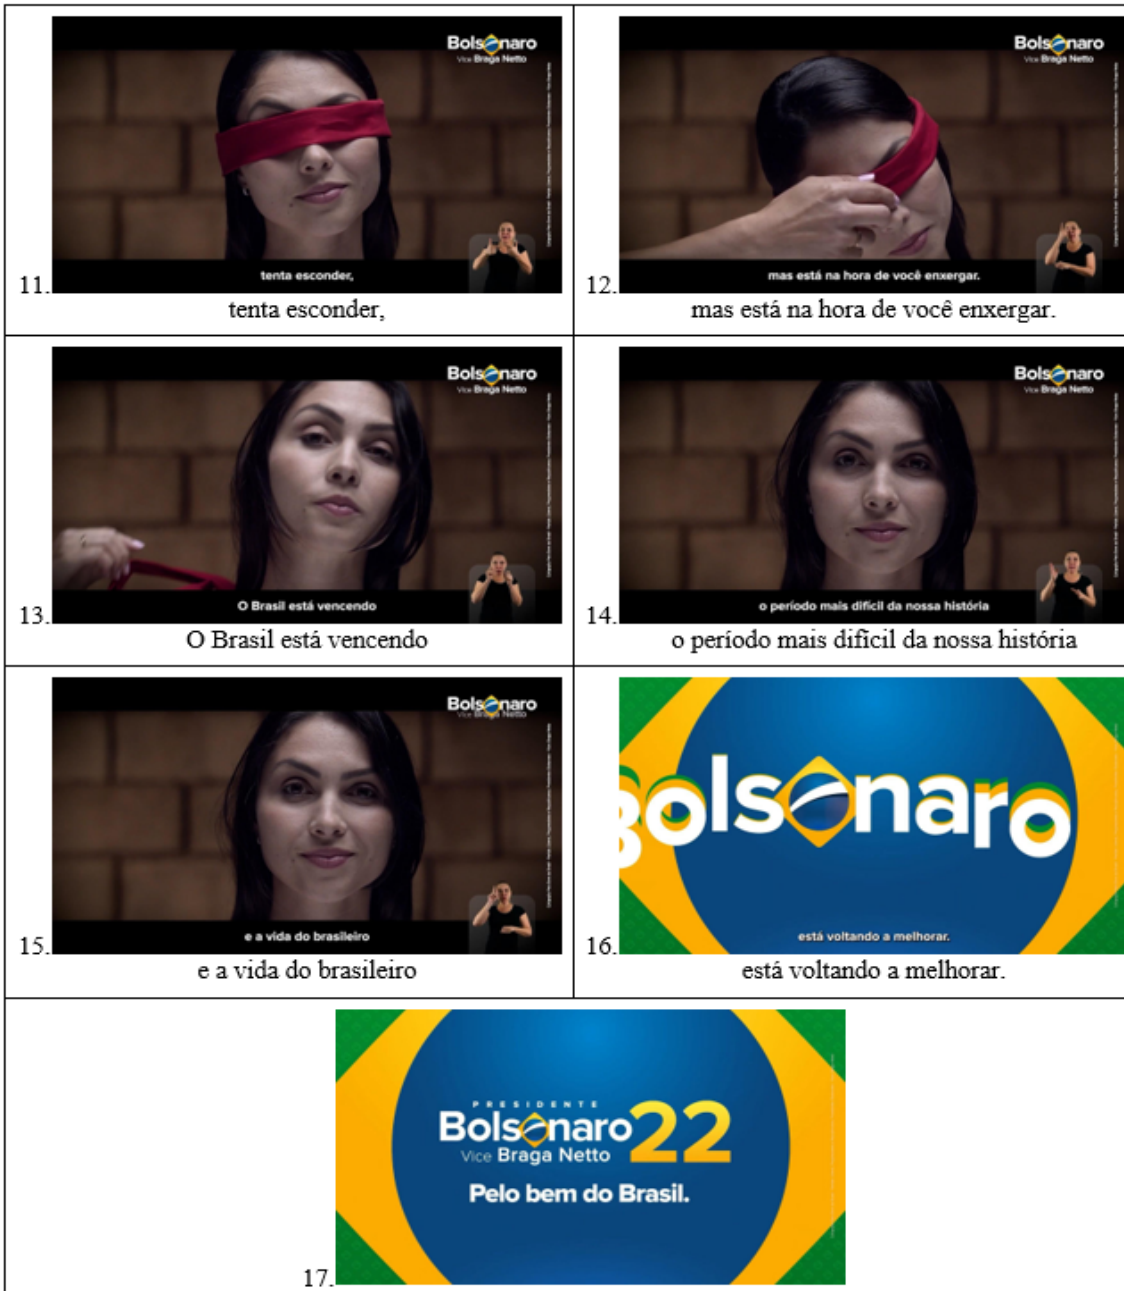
| | |
|---|---|
| Bolsonaro Vice Braga Netto<br>tenta esconder,<br>11. tenta esconder, | Bolsonaro Vice Braga Netto<br>mas está na hora de você enxergar.<br>12. mas está na hora de você enxergar. |
| Bolsonaro Vice Braga Netto<br>O Brasil está vencendo<br>13. O Brasil está vencendo | Bolsonaro Vice Braga Netto<br>o período mais difícil da nossa história<br>14. o período mais difícil da nossa história |
| Bolsonaro Vice Braga Netto<br>e a vida do brasileiro<br>15. e a vida do brasileiro | Bolsonaro<br>está voltando a melhorar.<br>16. está voltando a melhorar. |

PRESIDENTE
Bolsonaro 22
Vice Braga Netto
Pelo bem do Brasil.
17.